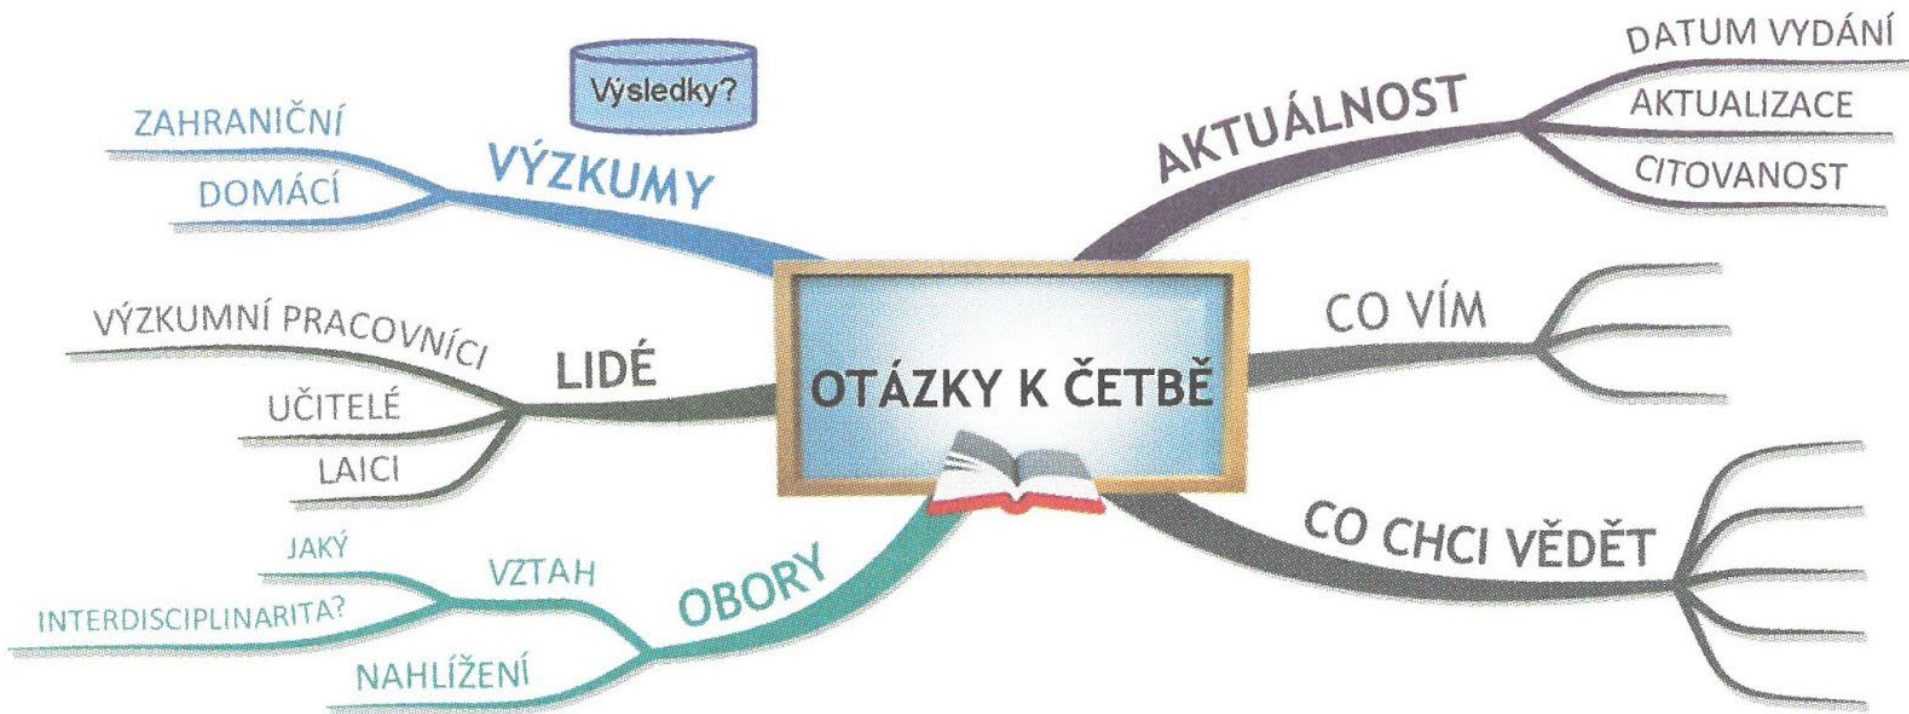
Výsledky?

ZAHRANIČNÍ
DOMÁCÍ
VÝZKUMY

AKTUÁLNOST
DATUM VYDÁNÍ
AKTUALIZACE
CITOVANOST

VÝZKUMNÍ PRACOVNÍCI
UČITELÉ
LAICI
LIDÉ

OTÁZKY K ČETBĚ

CO VÍM

CO CHCI VĚDĚT

JAKÝ
VZTAH
INTERDISCIPLINARITA?
NAHLÍŽENÍ
OBORY